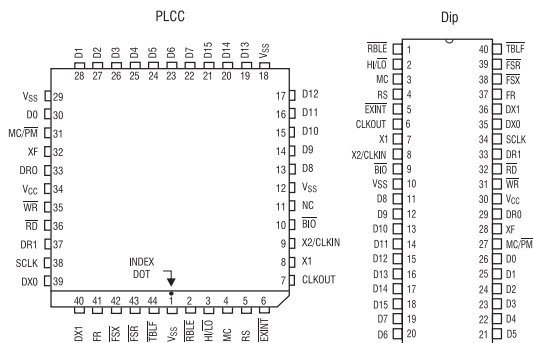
PLCC

Dip

D1 D2 D3 D4 D5 D6 D7 D15 D14 D13 $V_{SS}$
28 27 26 25 24 23 22 21 20 19 18

$V_{SS}$ 29
D0 30
MC/$\overline{PM}$ 31
XF 32
DR0 33
$V_{CC}$ 34
$\overline{WR}$ 35
$\overline{RD}$ 36
DR1 37
SCLK 38
DX0 39

17 D12
16 D11
15 D10
14 D9
13 D8
12 $V_{SS}$
11 NC
10 $\overline{BIO}$
9 X2/CLKIN
8 X1
7 CLKOUT

INDEX DOT

40 41 42 43 44 1 2 3 4 5 6
DX1 FR $\overline{FSX}$ $\overline{FSR}$ $\overline{TBLF}$ $V_{SS}$ $\overline{RBLE}$ HI/$\overline{LO}$ MC RS $\overline{EXINT}$

$\overline{RBLE}$ 1
HI/$\overline{LO}$ 2
MC 3
RS 4
$\overline{EXINT}$ 5
CLKOUT 6
X1 7
X2/CLKIN 8
$\overline{BIO}$ 9
VSS 10
D8 11
D9 12
D10 13
D11 14
D12 15
D13 16
D14 17
D15 18
D7 19
D6 20

40 $\overline{TBLF}$
39 $\overline{FSR}$
38 $\overline{FSX}$
37 FR
36 DX1
35 DX0
34 SCLK
33 DR1
32 $\overline{RD}$
31 $\overline{WR}$
30 $V_{CC}$
29 DR0
28 XF
27 MC/$\overline{PM}$
26 D0
25 D1
24 D2
23 D3
22 D4
21 D5